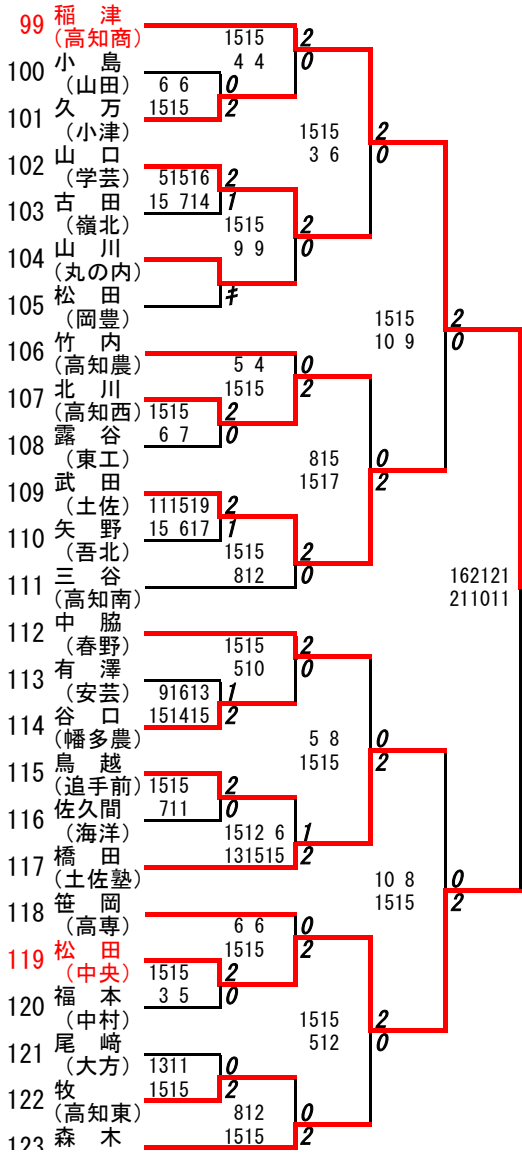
99 稲 津
(高知商)
1515
4 4
2
0
100 小 島
(山田)
6 6
0
101 久 万
1515
2
(小津)
1515
3 6
2
0
102 山 口
(学芸)
51516
2
103 古 田
15 714
1
(嶺北)
1515
9 9
2
0
104 山 川
(丸の内)
105 松 田
ｷ
(岡豊)
1515
10 9
2
0
106 竹 内
(高知農)
5 4
0
107 北 川
1515
2
(高知西)
1515
2
108 露 谷
6 7
0
(東工)
815
1517
0
2
109 武 田
(土佐)
111519
2
110 矢 野
15 617
1
(吾北)
1515
812
2
0
111 三 谷
(高知南)
162121
211011
112 中 脇
(春野)
1515
510
2
0
113 有 澤
(安芸)
91613
1
114 谷 口
151415
2
(幡多農)
5 8
1515
0
2
115 鳥 越
(追手前)
1515
2
116 佐久間
711
0
(海洋)
1512 6
131515
1
2
117 橋 田
(土佐塾)
10 8
1515
0
2
118 笹 岡
(高専)
6 6
0
119 松 田
1515
2
(中央)
1515
2
120 福 本
3 5
0
(中村)
1515
512
2
0
121 尾 崎
(大方)
1311
0
122 牧
1515
2
(高知東)
812
0
123 森 木
1515
2